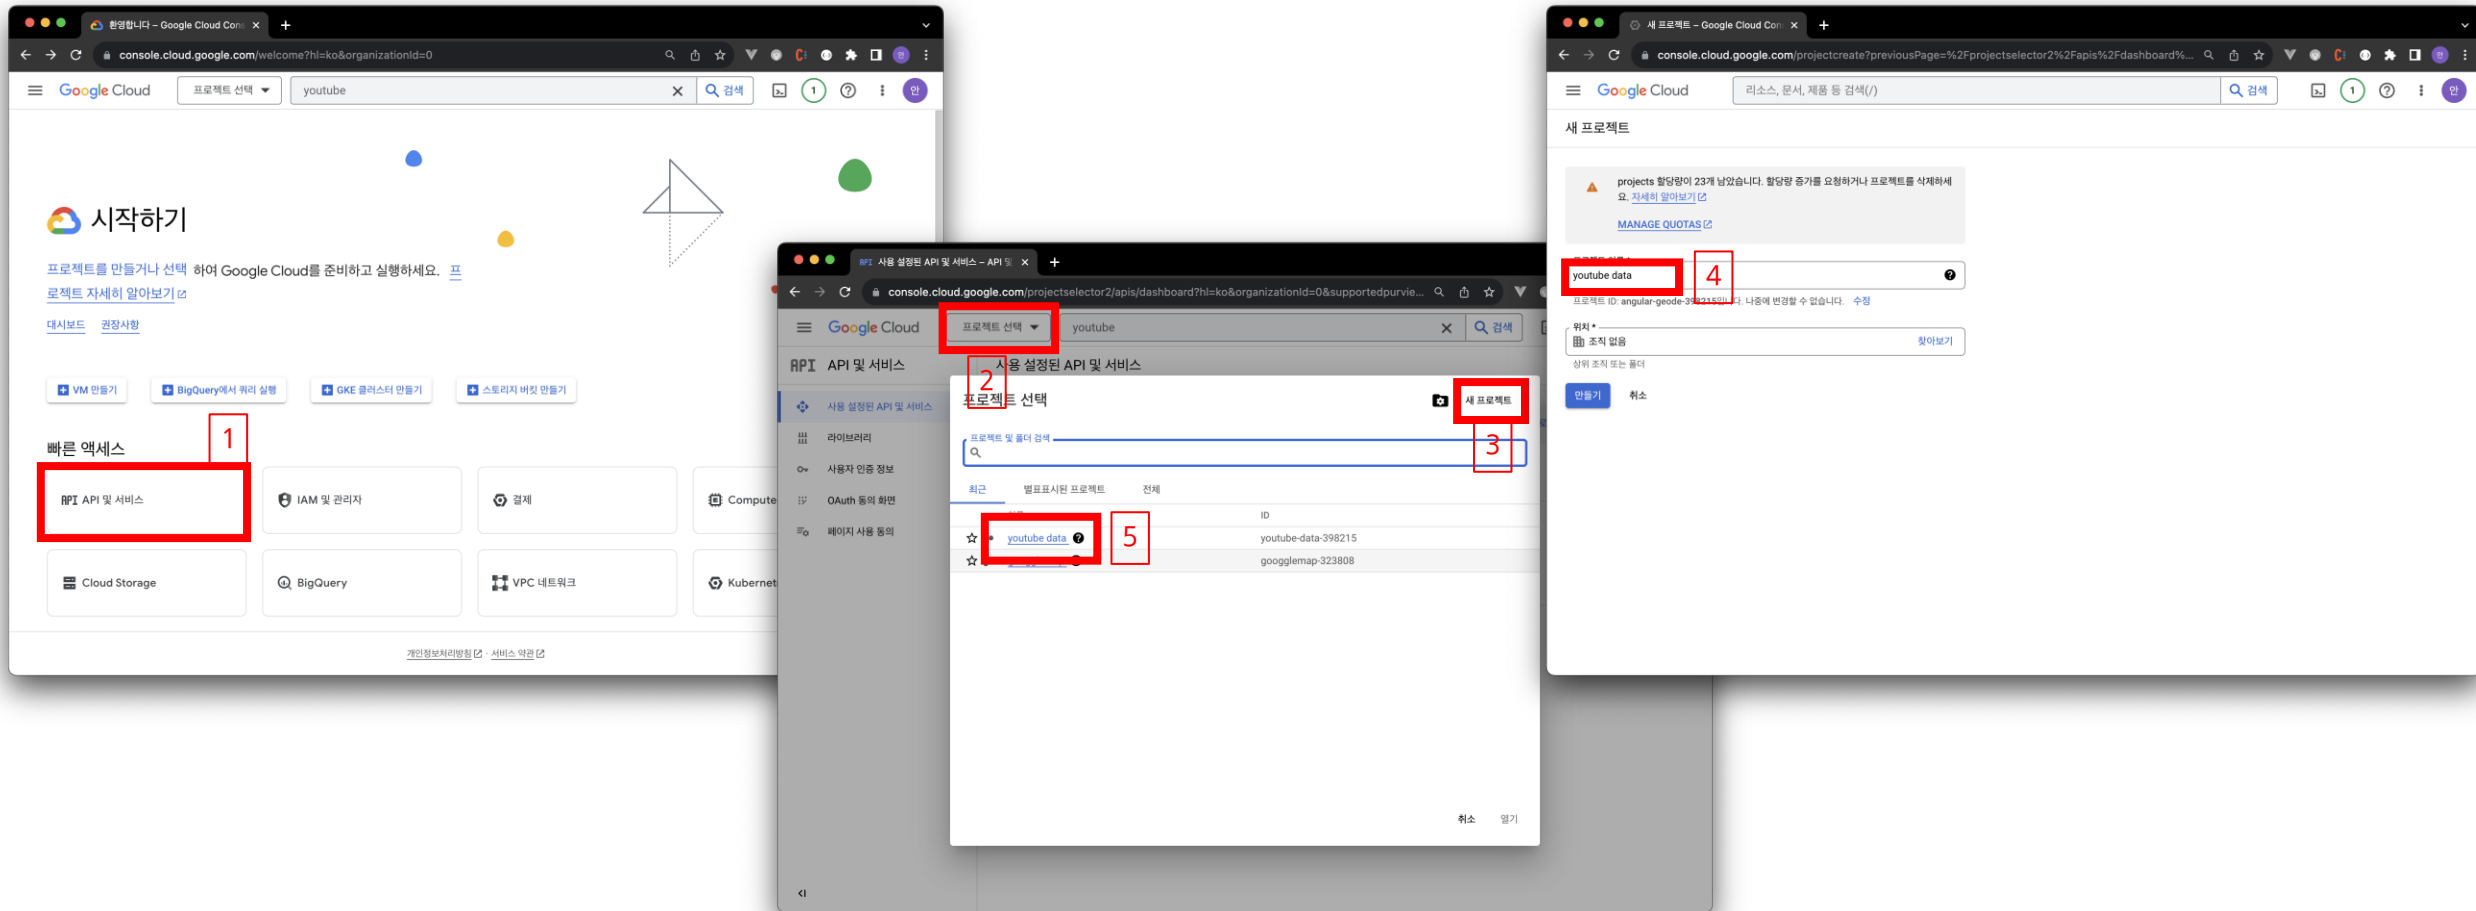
환영합니다 – Google Cloud Con ×
console.cloud.google.com/welcome?hl=ko&organizationId=0
Google Cloud
프로젝트 선택
youtube
검색
1
안

시작하기

프로젝트를 만들거나 선택 하여 Google Cloud를 준비하고 실행하세요. 프로젝트 자세히 알아보기

대시보드 권장사항

VM 만들기
BigQuery에서 쿼리 실행
GKE 클러스터 만들기
스토리지 버킷 만들기

빠른 액세스
1
API API 및 서비스
IAM 및 관리자
결제
Compute
Cloud Storage
BigQuery
VPC 네트워크
Kubernet

개인정보처리방침 · 서비스 약관

사용 설정된 API 및 서비스 – API 및 ×
console.cloud.google.com/projectselector2/apis/dashboard?hl=ko&organizationId=0&supportedpurvie...
Google Cloud
프로젝트 선택
youtube
검색
API API 및 서비스
사용 설정된 API 및 서비스
2
사용 설정된 API 및 서비스
라이브러리
사용자 인증 정보
OAuth 동의 화면
페이지 사용 동의

프로젝트 선택
새 프로젝트
3
프로젝트 및 폴더 검색
최근 별표표시된 프로젝트 전체
ID
youtube data
5
youtube-data-398215
googglemap-323808
취소 열기

새 프로젝트 – Google Cloud Con ×
console.cloud.google.com/projectcreate?previousPage=%2Fprojectselector2%2Fapis%2Fdashboard%...
Google Cloud
리소스, 문서, 제품 등 검색(/)
검색
1
안
새 프로젝트
projects 할당량이 23개 남았습니다. 할당량 증가를 요청하거나 프로젝트를 삭제하세요. 자세히 알아보기
MANAGE QUOTAS
youtube data
4
프로젝트 ID: angular-geode-398215입니다. 나중에 변경할 수 없습니다. 수정
위치 *
조직 없음
찾아보기
상위 조직 또는 폴더
만들기 취소